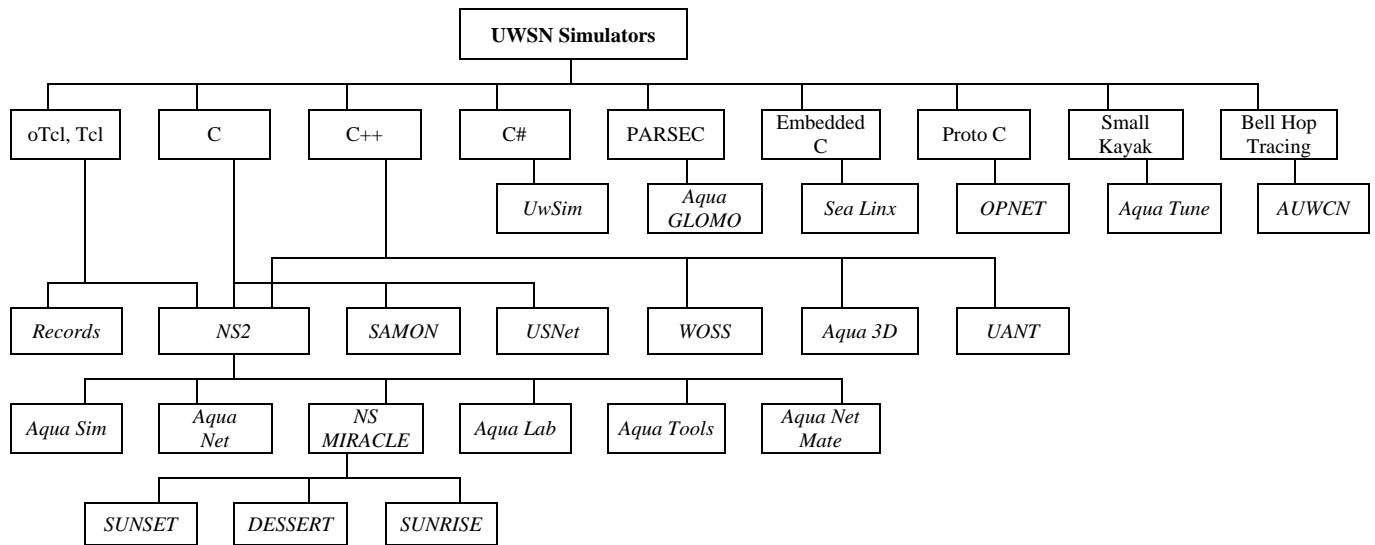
UWSN Simulators

oTcl, Tcl

C

C++

C#

PARSEC

Embedded C

Proto C

Small Kayak

Bell Hop Tracing

UwSim

Aqua GLOMO

Sea Linx

OPNET

Aqua Tune

AUWCN

Records

NS2

SAMON

USNet

WOSS

Aqua 3D

UANT

Aqua Sim

Aqua Net

NS MIRACLE

Aqua Lab

Aqua Tools

Aqua Net Mate

SUNSET

DESSERT

SUNRISE